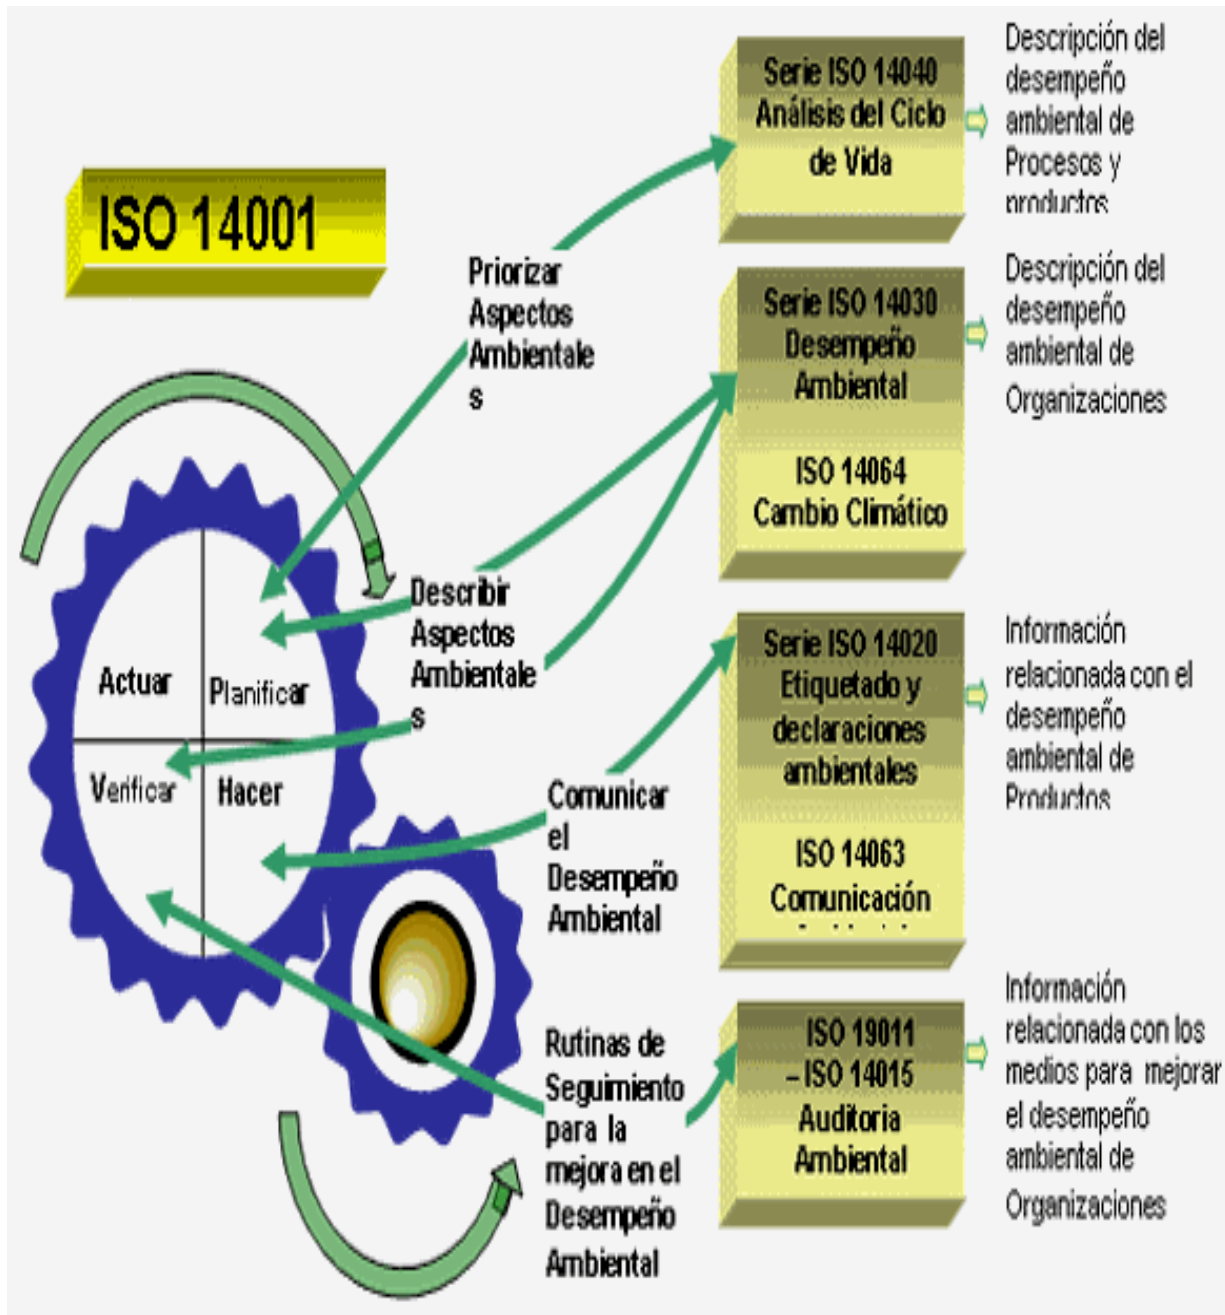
ISO 14001

Actuar

Planificar

Verificar

Hacer

Priorizar Aspectos Ambientales

Describir Aspectos Ambientales

Comunicar el Desempeño Ambiental

Rutinas de Seguimiento para la mejora en el Desempeño Ambiental

Serie ISO 14040 Análisis del Ciclo de Vida

Descripción del desempeño ambiental de Procesos y productos

Serie ISO 14030 Desempeño Ambiental

ISO 14064 Cambio Climático

Descripción del desempeño ambiental de Organizaciones

Serie ISO 14020 Etiquetado y declaraciones ambientales

ISO 14063 Comunicación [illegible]

Información relacionada con el desempeño ambiental de Productos

ISO 19011 – ISO 14015 Auditoria Ambiental

Información relacionada con los medios para mejorar el desempeño ambiental de Organizaciones